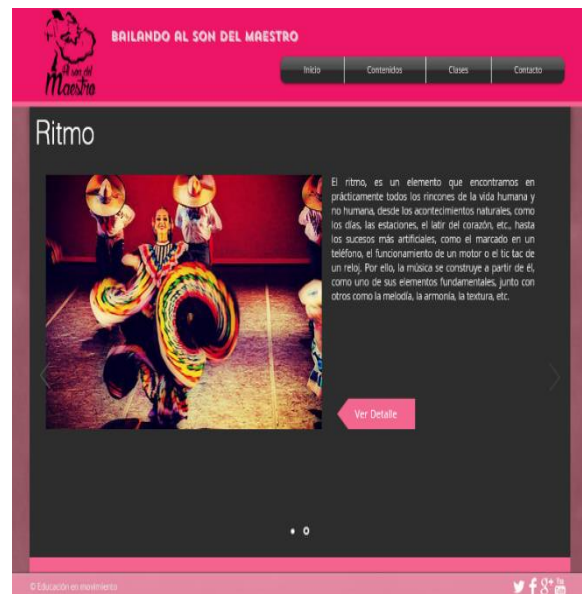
Al son del Maestro

BAILANDO AL SON DEL MAESTRO

Inicio | Contenidos | Clases | Contacto

Ritmo

El ritmo, es un elemento que encontramos en prácticamente todos los rincones de la vida humana y no humana, desde los acontecimientos naturales, como los días, las estaciones, el latir del corazón, etc., hasta los sucesos más artificiales, como el marcado en un teléfono, el funcionamiento de un motor o el tic tac de un reloj. Por ello, la música se construye a partir de él, como uno de sus elementos fundamentales, junto con otros como la melodía, la armonía, la textura, etc.

Ver Detalle

© Educación en movimiento

You Tube